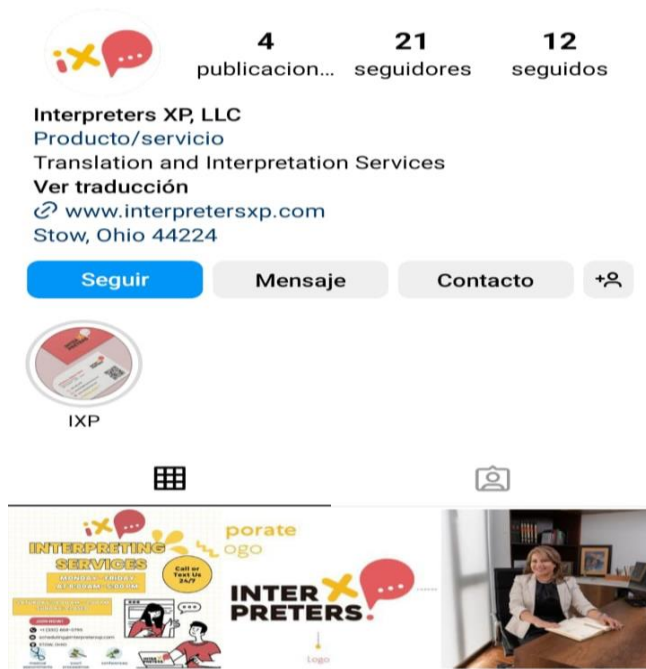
¡X

4
publicacion...

21
seguidores

12
seguidos

Interpreters XP, LLC
Producto/servicio
Translation and Interpretation Services
Ver traducción
www.interpretersxp.com
Stow, Ohio 44224

Seguir
Mensaje
Contacto

IXP

¡X
INTERPRETING SERVICES
MONDAY - FRIDAY
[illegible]
Call or Text Us 24/7
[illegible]

porate
ogo

INTER X
PRETERS.

Logo